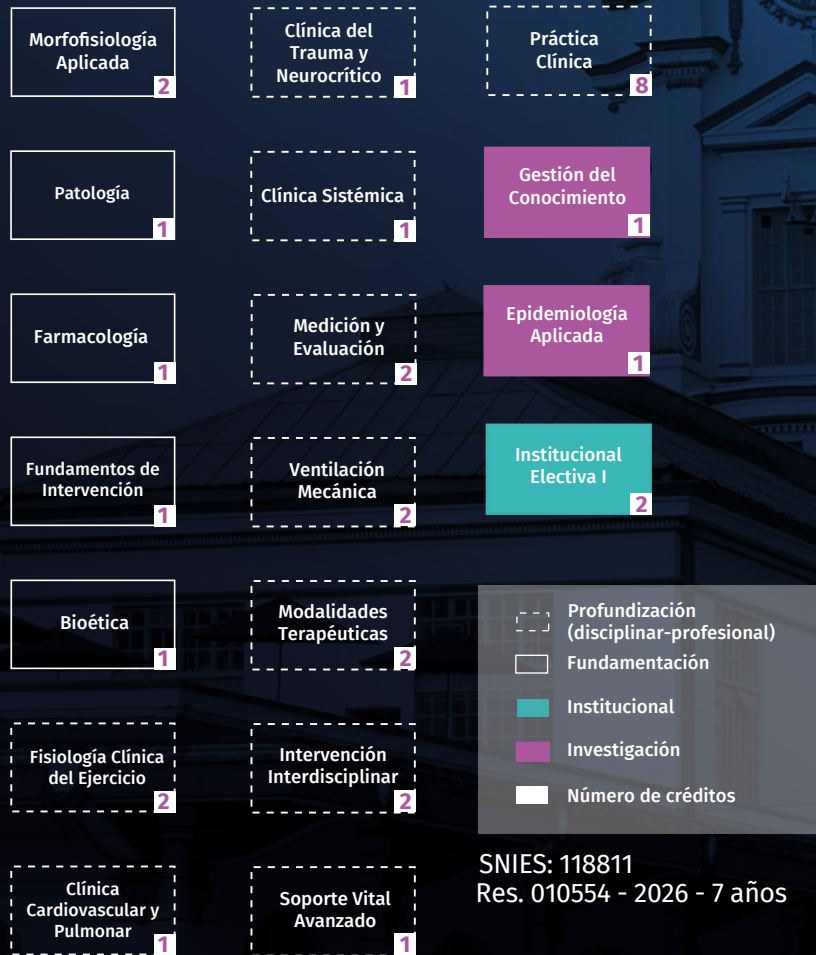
Morfofisiología Aplicada
2

Patología
1

Farmacología
1

Fundamentos de Intervención
1

Bioética
1

Fisiología Clínica del Ejercicio
2

Clínica Cardiovascular y Pulmonar
1

Clínica del Trauma y Neurocrítico
1

Clínica Sistémica
1

Medición y Evaluación
2

Ventilación Mecánica
2

Modalidades Terapéuticas
2

Intervención Interdisciplinar
2

Soporte Vital Avanzado
1

Práctica Clínica
8

Gestión del Conocimiento
1

Epidemiología Aplicada
1

Institucional Electiva I
2

Profundización (disciplinar-profesional)
Fundamentación
Institucional
Investigación
Número de créditos

SNIES: 118811
Res. 010554 - 2026 - 7 años